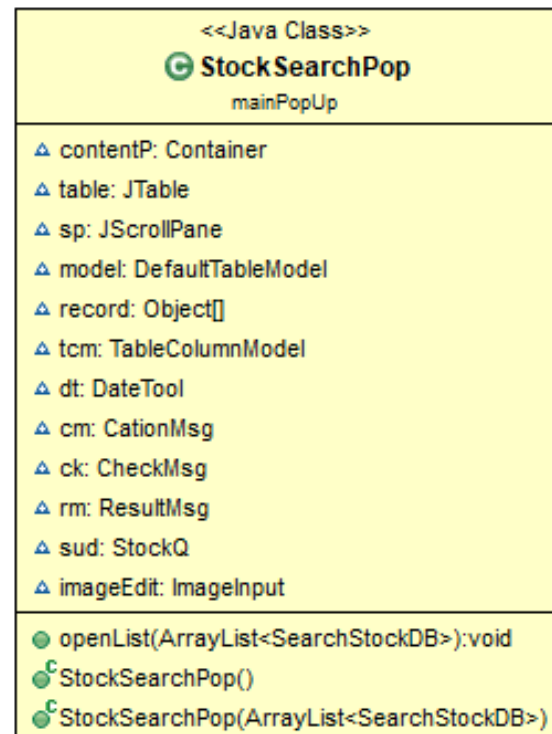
<<Java Class>>
StockSearchPop
mainPopUp

contentP: Container
table: JTable
sp: JScrollPane
model: DefaultTableModel
record: Object[]
tcm: TableColumnModel
dt: DateTool
cm: CationMsg
ck: CheckMsg
rm: ResultMsg
sud: StockQ
imageEdit: ImageInput

openList(ArrayList<SearchStockDB>):void
StockSearchPop()
StockSearchPop(ArrayList<SearchStockDB>)